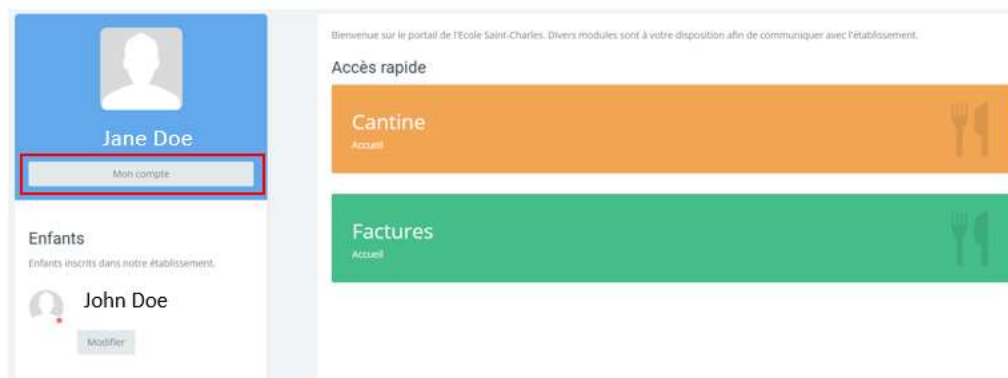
Jane Doe

Mon compte

Enfants

Enfants inscrits dans notre établissement.

John Doe

Modifier

Bienvenue sur le portail de l'Ecole Saint-Charles. Divers modules sont à votre disposition afin de communiquer avec l'établissement.

Accès rapide

Cantine

Accueil

Factures

Accueil